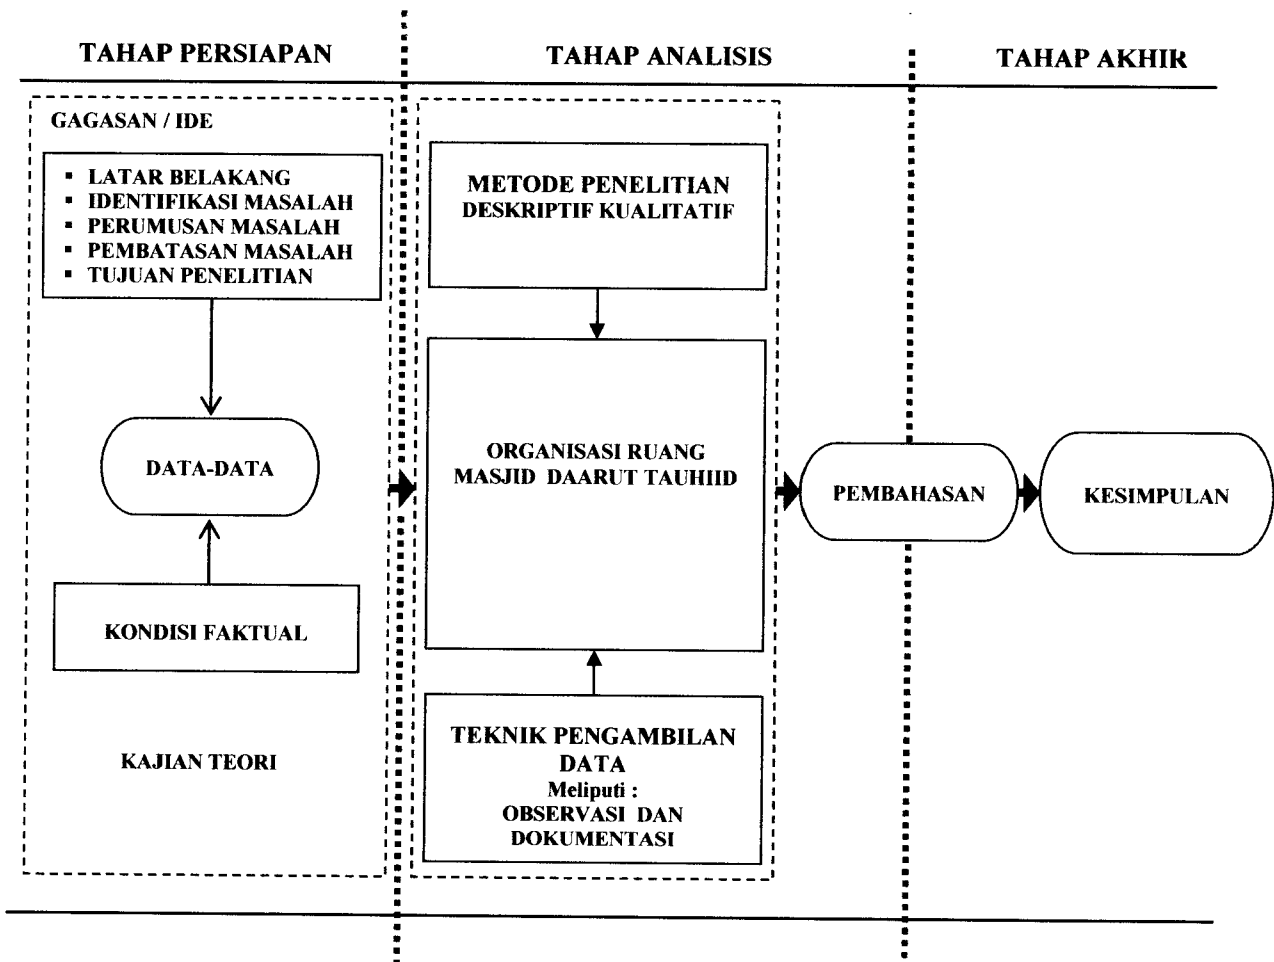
TAHAP PERSIAPAN

TAHAP ANALISIS

TAHAP AKHIR

GAGASAN / IDE

- LATAR BELAKANG
- IDENTIFIKASI MASALAH
- PERUMUSAN MASALAH
- PEMBATASAN MASALAH
- TUJUAN PENELITIAN

DATA-DATA

KONDISI FAKTUAL

KAJIAN TEORI

METODE PENELITIAN DESKRIPTIF KUALITATIF

ORGANISASI RUANG MASJID DAARUT TAUHIID

TEKNIK PENGAMBILAN DATA
Meliputi :
OBSERVASI DAN DOKUMENTASI

PEMBAHASAN

KESIMPULAN